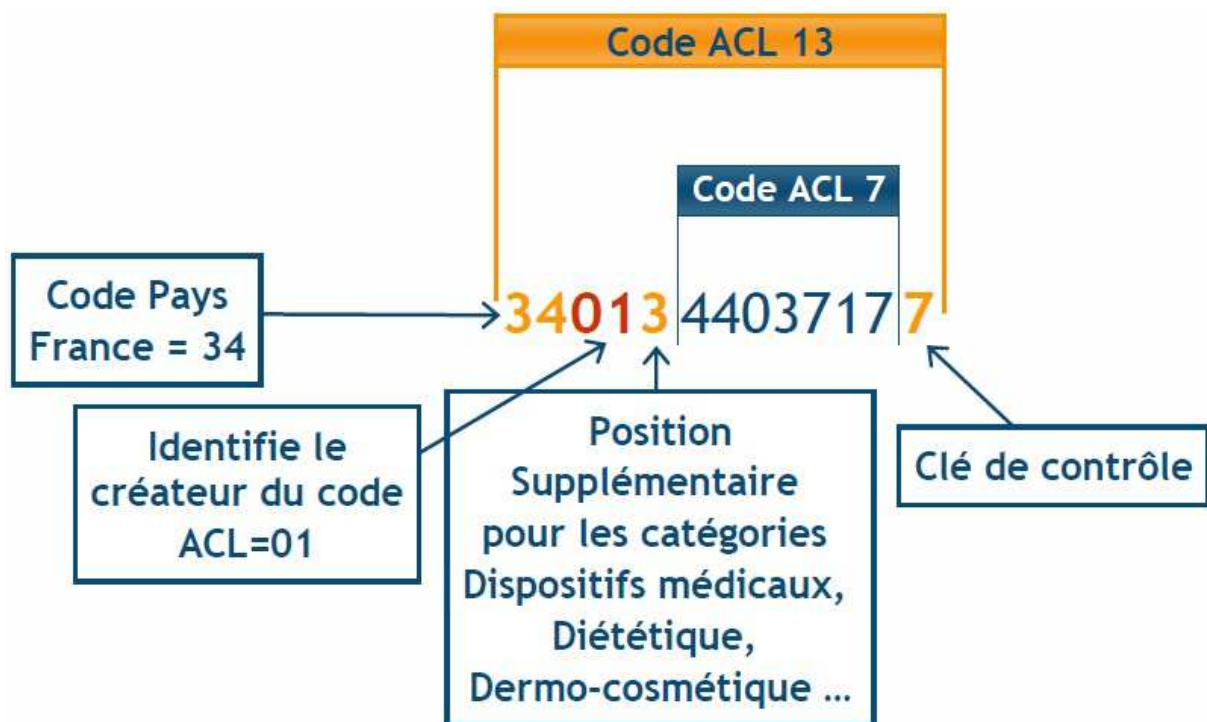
Code ACL 13

Code ACL 7

Code Pays
France = 34

3401344037177

Identifie le créateur du code ACL=01

Position Supplémentaire pour les catégories Dispositifs médicaux, Diététique, Dermo-cosmétique …

Clé de contrôle